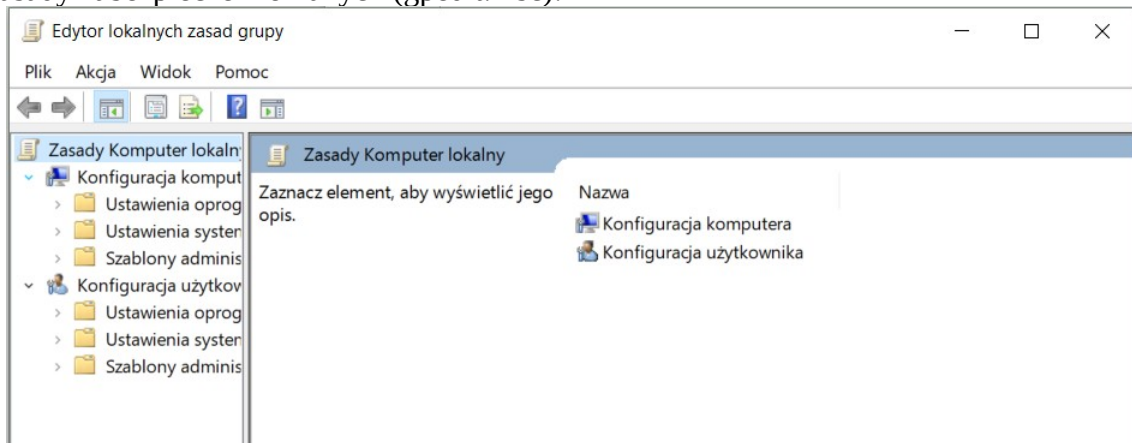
Edytor lokalnych zasad grupy

Plik Akcja Widok Pomoc

Zasady Komputer lokalny
Konfiguracja komput
Ustawienia oprog
Ustawienia systen
Szablony adminis
Konfiguracja użytkow
Ustawienia oprog
Ustawienia systen
Szablony adminis

Zasady Komputer lokalny

Zaznacz element, aby wyświetlić jego opis.

Nazwa
Konfiguracja komputera
Konfiguracja użytkownika